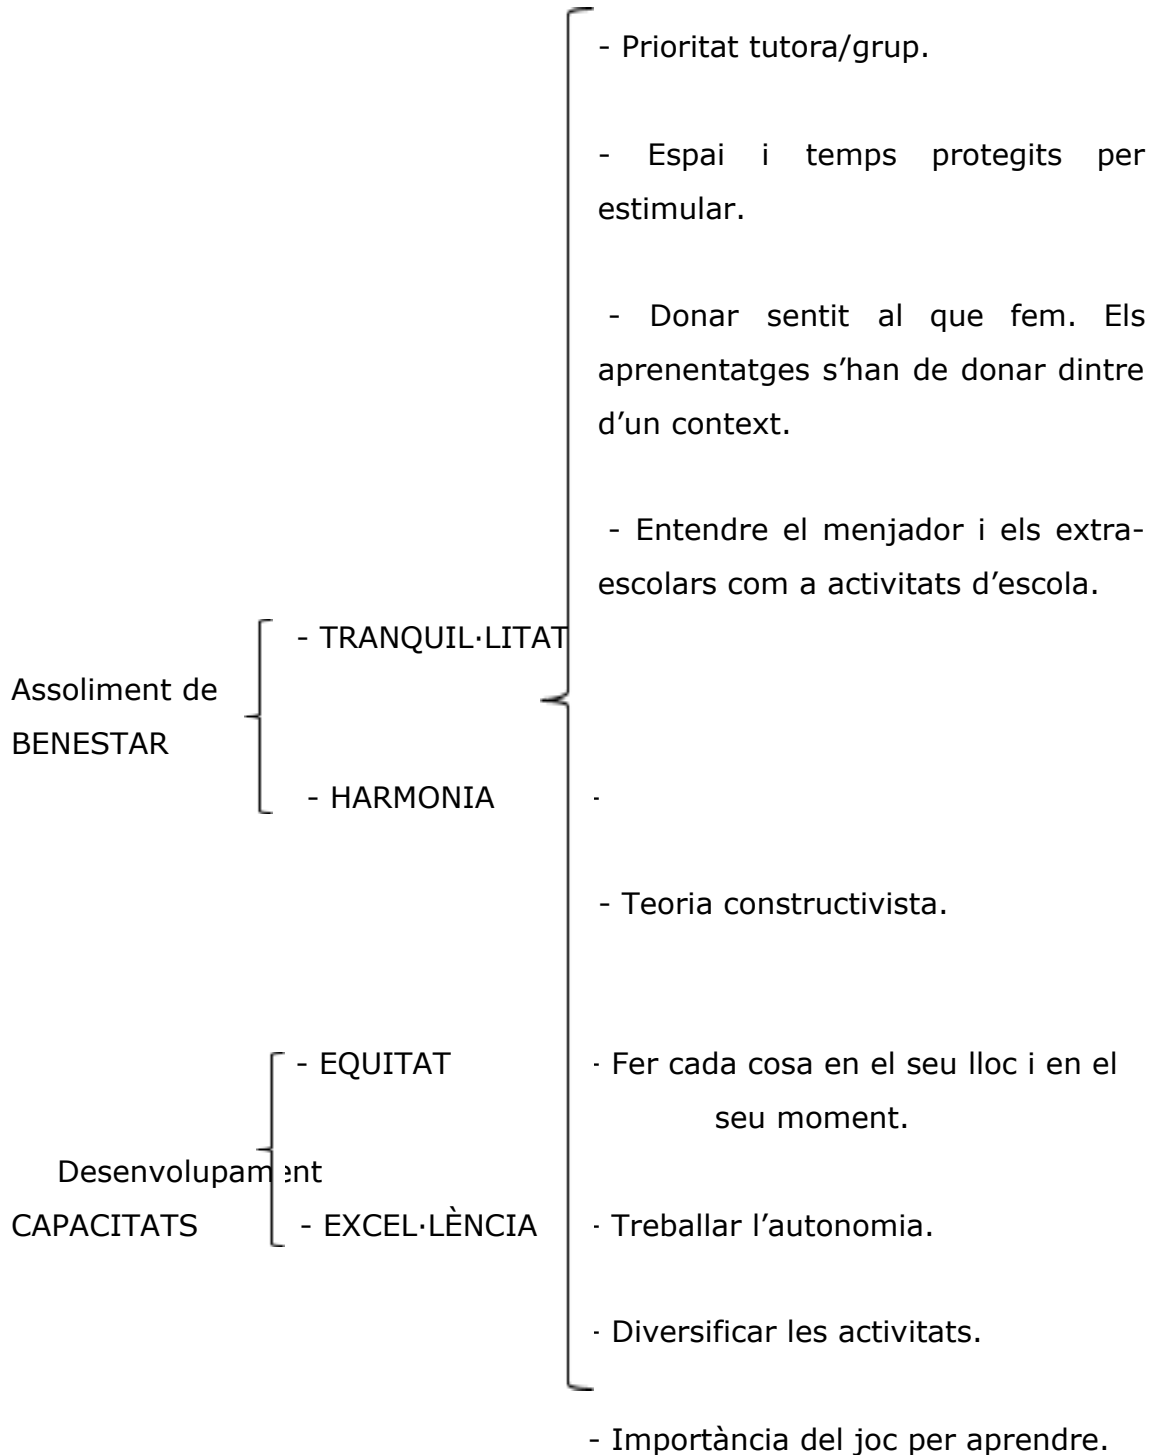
Assoliment de BENESTAR

- TRANQUIL·LITAT

- HARMONIA

Desenvolupament CAPACITATS

- EQUITAT

- EXCEL·LÈNCIA

- Prioritat tutora/grup.

- Espai i temps protegits per estimular.

- Donar sentit al que fem. Els aprenentatges s'han de donar dintre d'un context.

- Entendre el menjador i els extraescolars com a activitats d'escola.

-

- Teoria constructivista.

- Fer cada cosa en el seu lloc i en el seu moment.

- Treballar l'autonomia.

- Diversificar les activitats.

- Importància del joc per aprendre.